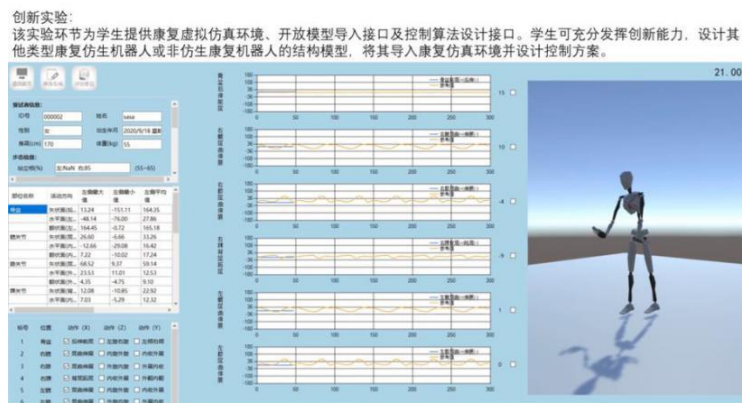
创新实验:
该实验环节为学生提供康复虚拟仿真环境、开放模型导入接口及控制算法设计接口。学生可充分发挥创新能力，设计其他类型康复仿生机器人或非仿生康复机器人的结构模型，将其导入康复仿真环境并设计控制方案。

21.00

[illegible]

ID号 000002 姓名 sasa
性别 女 出生年月 2020/9/18
身高(cm) 170 体重(kg) 55

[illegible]

| 部位名称 | 运动方向 | 关节最大值 | 关节最小值 | 关节平均值 |
|---|---|---|---|---|
| 骨盆 | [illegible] | 13.24 | -151.11 | 164.35 |
| | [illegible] | -48.14 | -76.00 | 27.86 |
| | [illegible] | 164.45 | -0.72 | 165.18 |
| 髋关节 | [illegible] | 26.60 | -6.66 | 33.26 |
| | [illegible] | -12.66 | -29.08 | 16.42 |
| | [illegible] | 7.22 | -10.02 | 17.24 |
| 膝关节 | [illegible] | 68.52 | 9.37 | 59.14 |
| | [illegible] | 23.53 | 11.01 | 12.53 |
| | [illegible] | 4.35 | -4.75 | 9.10 |
| 踝关节 | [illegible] | 12.08 | -10.85 | 22.92 |
| | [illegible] | 7.03 | -5.29 | 12.32 |

| 标号 | 位置 | 动作(X) | 动作(Z) | 动作(Y) |
|---|---|---|---|---|
| 1 | 骨盆 | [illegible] | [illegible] | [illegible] |
| 2 | 右髋 | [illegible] | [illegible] | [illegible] |
| 3 | 右膝 | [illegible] | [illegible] | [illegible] |
| 4 | 左髋 | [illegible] | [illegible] | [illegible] |
| 5 | 左膝 | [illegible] | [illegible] | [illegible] |

0 50 100 150 200 250 300

15
10
-4
-9
1
0